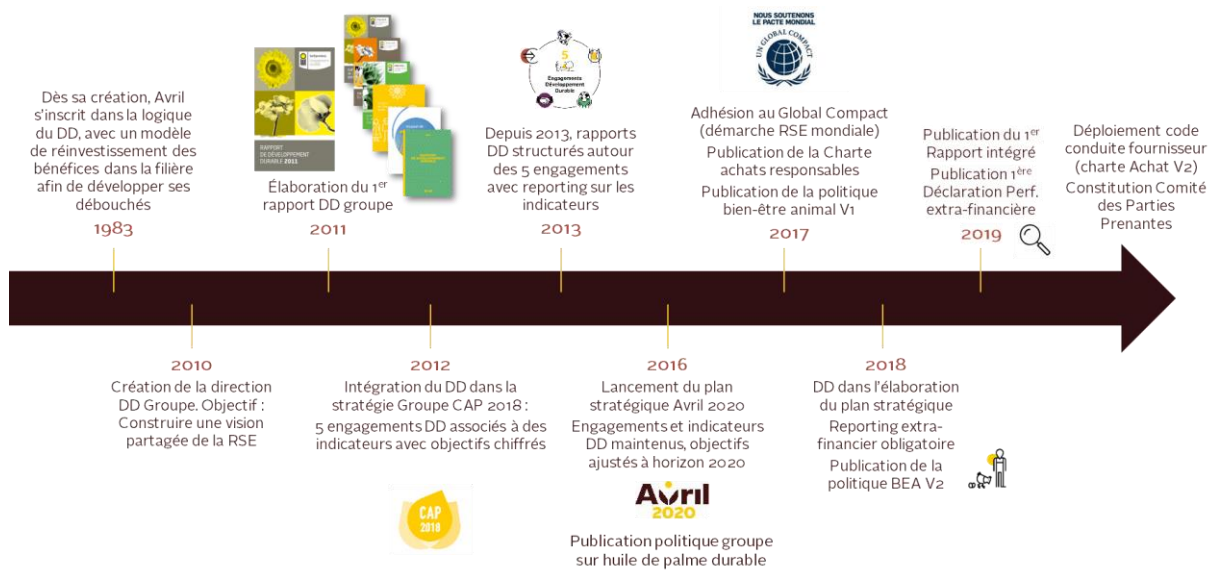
Dès sa création, Avril s'inscrit dans la logique du DD, avec un modèle de réinvestissement des bénéfices dans la filière afin de développer ses débouchés

1983

RAPPORT DE DÉVELOPPEMENT DURABLE 2011

Élaboration du 1$^{er}$ rapport DD groupe

2011

5 Engagements Développement Durable

Depuis 2013, rapports DD structurés autour des 5 engagements avec reporting sur les indicateurs

2013

NOUS SOUTENONS LE PACTE MONDIAL

UN GLOBAL COMPACT

Adhésion au Global Compact (démarche RSE mondiale)

Publication de la Charte achats responsables

Publication de la politique bien-être animal V1

2017

Publication du 1$^{er}$ Rapport intégré

Publication 1$^{ère}$ Déclaration Perf. extra-financière

2019

Déploiement code conduite fournisseur (charte Achat V2)

Constitution Comité des Parties Prenantes

2010

Création de la direction DD Groupe. Objectif : Construire une vision partagée de la RSE

2012

Intégration du DD dans la stratégie Groupe CAP 2018 :

5 engagements DD associés à des indicateurs avec objectifs chiffrés

CAP 2018

2016

Lancement du plan stratégique Avril 2020

Engagements et indicateurs DD maintenus, objectifs ajustés à horizon 2020

Avril 2020

Publication politique groupe sur huile de palme durable

2018

DD dans l'élaboration du plan stratégique

Reporting extra-financier obligatoire

Publication de la politique BEA V2